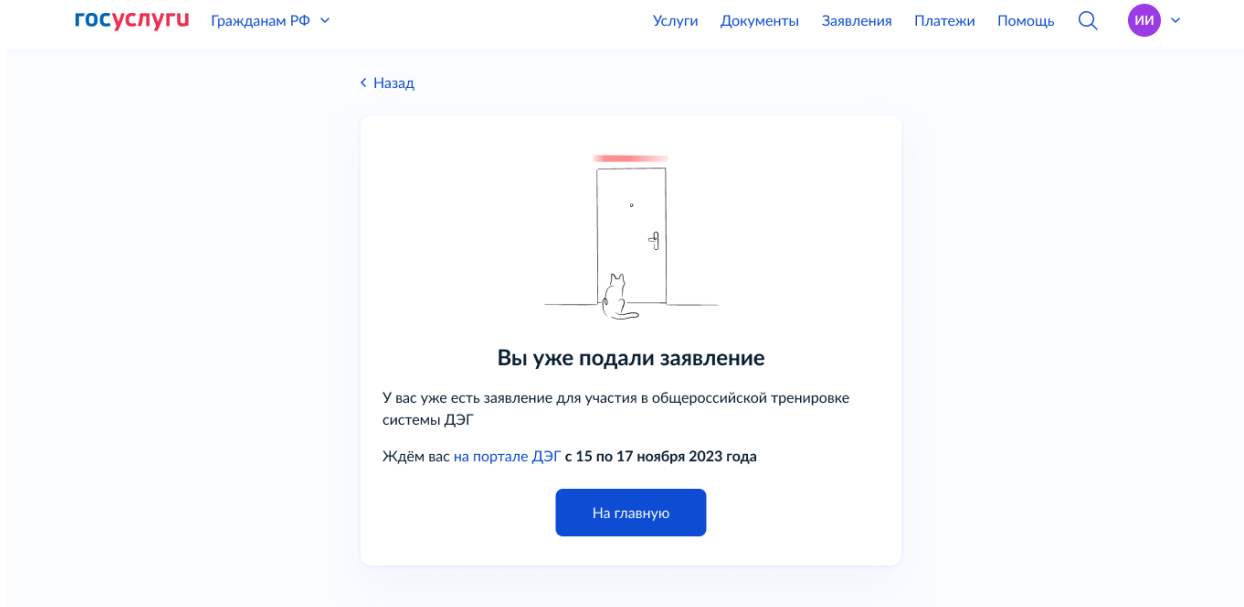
госуслуги Гражданам РФ

Услуги Документы Заявления Платежи Помощь ИИ

‹ Назад

Вы уже подали заявление

У вас уже есть заявление для участия в общероссийской тренировке системы ДЭГ

Ждём вас на портале ДЭГ **с 15 по 17 ноября 2023 года**

На главную